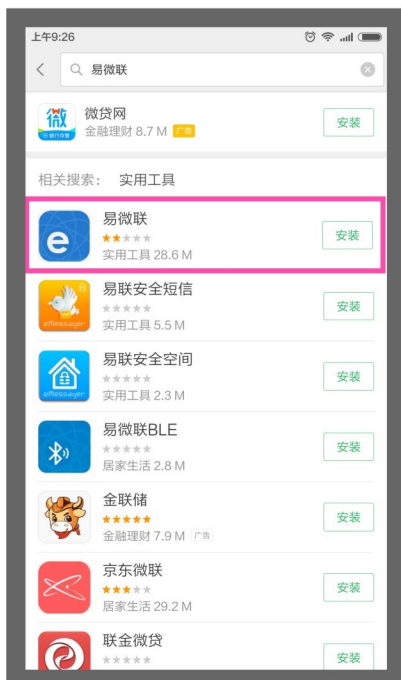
上午9:26

易微联

微
微贷网
金融理财 8.7 M 广告
安装

相关搜索： 实用工具

易微联
实用工具 28.6 M
安装

易联安全短信
实用工具 5.5 M
安装

易联安全空间
实用工具 2.3 M
安装

易微联BLE
居家生活 2.8 M
安装

金联储
金融理财 7.9 M 广告
安装

京东微联
居家生活 29.2 M
安装

联金微贷
安装